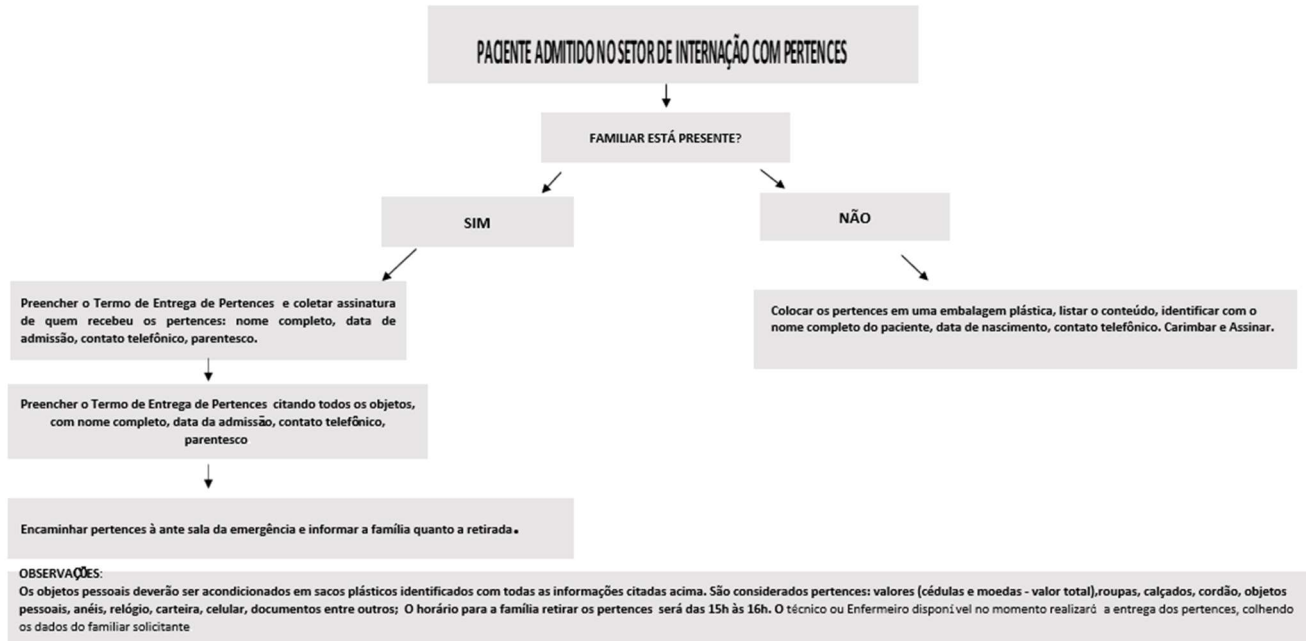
PACIENTE ADMITIDO NO SETOR DE INTERNAÇÃO COM PERTENCES

FAMILIAR ESTÁ PRESENTE?

SIM

NÃO

Preencher o Termo de Entrega de Pertences e coletar assinatura de quem recebeu os pertences: nome completo, data de admissão, contato telefônico, parentesco.

Colocar os pertences em uma embalagem plástica, listar o conteúdo, identificar com o nome completo do paciente, data de nascimento, contato telefônico. Carimbar e Assinar.

Preencher o Termo de Entrega de Pertences citando todos os objetos, com nome completo, data da admissão, contato telefônico, parentesco

Encaminhar pertences à ante sala da emergência e informar a família quanto a retirada.

OBSERVAÇÕES:
Os objetos pessoais deverão ser acondicionados em sacos plásticos identificados com todas as informações citadas acima. São considerados pertences: valores (cédulas e moedas - valor total),roupas, calçados, cordão, objetos pessoais, anéis, relógio, carteira, celular, documentos entre outros; O horário para a família retirar os pertences será das 15h às 16h. O técnico ou Enfermeiro disponível no momento realizará a entrega dos pertences, colhendo os dados do familiar solicitante